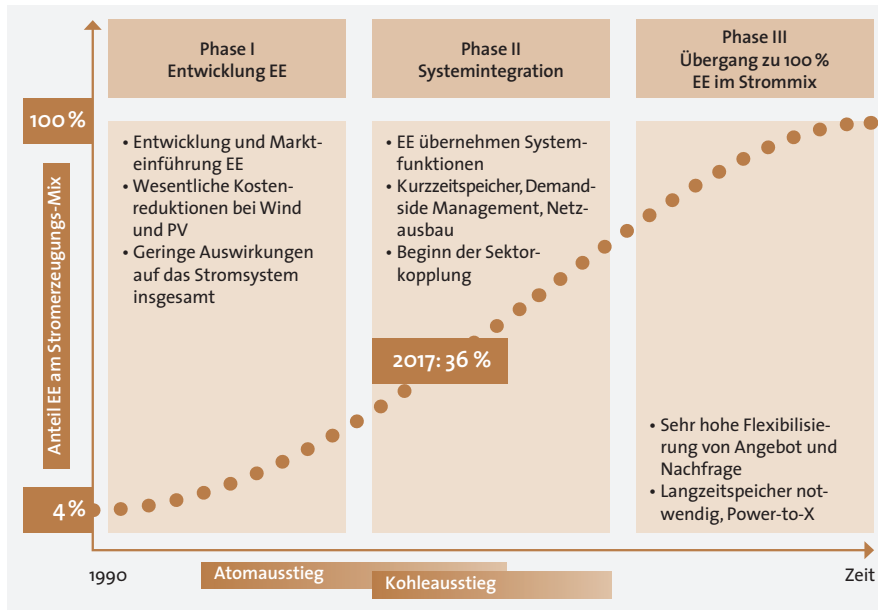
Phase I
Entwicklung EE

Phase II
Systemintegration

Phase III
Übergang zu 100 %
EE im Strommix

100 %

Anteil EE am Stromerzeugungs-Mix

• Entwicklung und Markteinführung EE
• Wesentliche Kostenreduktionen bei Wind und PV
• Geringe Auswirkungen auf das Stromsystem insgesamt

• EE übernehmen Systemfunktionen
• Kurzzeitspeicher, Demand-side Management, Netzausbau
• Beginn der Sektorkopplung

2017: 36 %

• Sehr hohe Flexibilisierung von Angebot und Nachfrage
• Langzeitspeicher notwendig, Power-to-X

4 %

1990

Atomausstieg

Kohleausstieg

Zeit